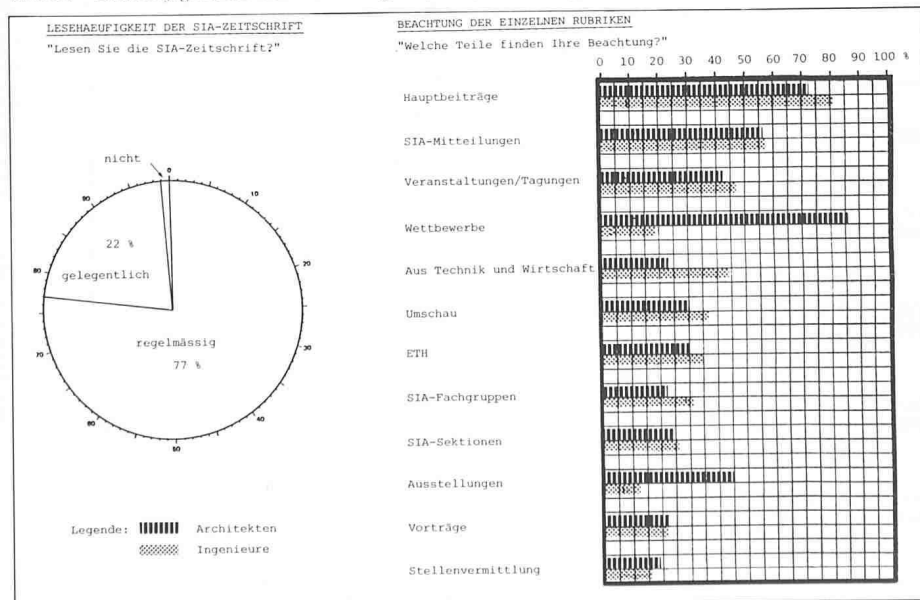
LESEHAEUFIGKEIT DER SIA-ZEITSCHRIFT

"Lesen Sie die SIA-Zeitschrift?"

nicht

0

10

20

30

40

50

60

70

80

90

22 %

gelegentlich

regelmässig

77 %

Legende: Architekten

Ingenieure

BEACHTUNG DER EINZELNEN RUBRIKEN

"Welche Teile finden Ihre Beachtung?"

0 10 20 30 40 50 60 70 80 90 100 %

Hauptbeiträge

SIA-Mitteilungen

Veranstaltungen/Tagungen

Wettbewerbe

Aus Technik und Wirtschaft

Umschau

ETH

SIA-Fachgruppen

SIA-Sektionen

Ausstellungen

Vorträge

Stellenvermittlung